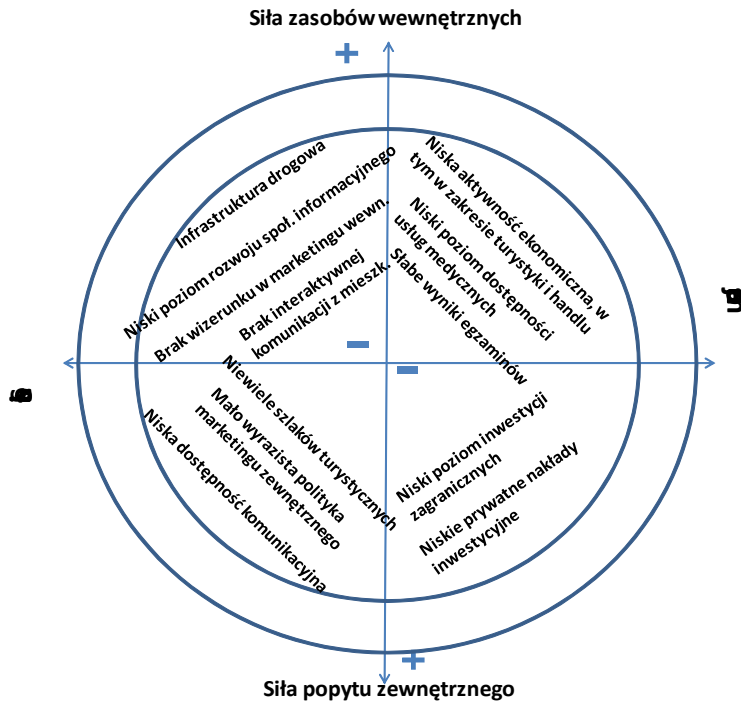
Siła zasobów wewnętrznych

+

Infrastruktura drogowa

Niski poziom rozwoju społ. informacyjnego

Brak wizerunku w marketingu wewn.

Brak interaktywnej komunikacji z mieszk.

Niska aktywność ekonomiczna, w tym w zakresie turystyki i handlu

Niski poziom dostępności usług medycznych

Słabe wyniki egzaminów

-

-

Niewiele szlaków turystycznych

Mało wyrazista polityka marketingu zewnętrznego

Niska dostępność komunikacyjna

Niski poziom inwestycji zagranicznych

Niskie prywatne nakłady inwestycyjne

+

Siła popytu zewnętrznego

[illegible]

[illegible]